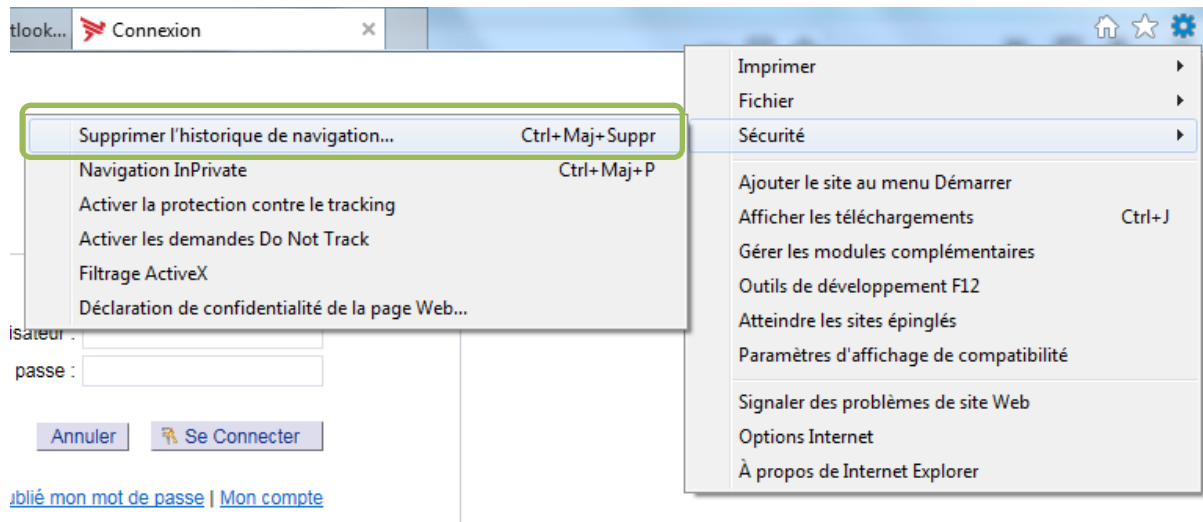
tlook... Connexion ×

Supprimer l'historique de navigation... Ctrl+Maj+Suppr
Navigation InPrivate Ctrl+Maj+P
Activer la protection contre le tracking
Activer les demandes Do Not Track
Filtrage ActiveX
Déclaration de confidentialité de la page Web...

isateur :
passe :

Annuler Se Connecter

blié mon mot de passe | Mon compte

Imprimer
Fichier
Sécurité

Ajouter le site au menu Démarrer
Afficher les téléchargements Ctrl+J
Gérer les modules complémentaires
Outils de développement F12
Atteindre les sites épinglés
Paramètres d'affichage de compatibilité

Signaler des problèmes de site Web
Options Internet
À propos de Internet Explorer